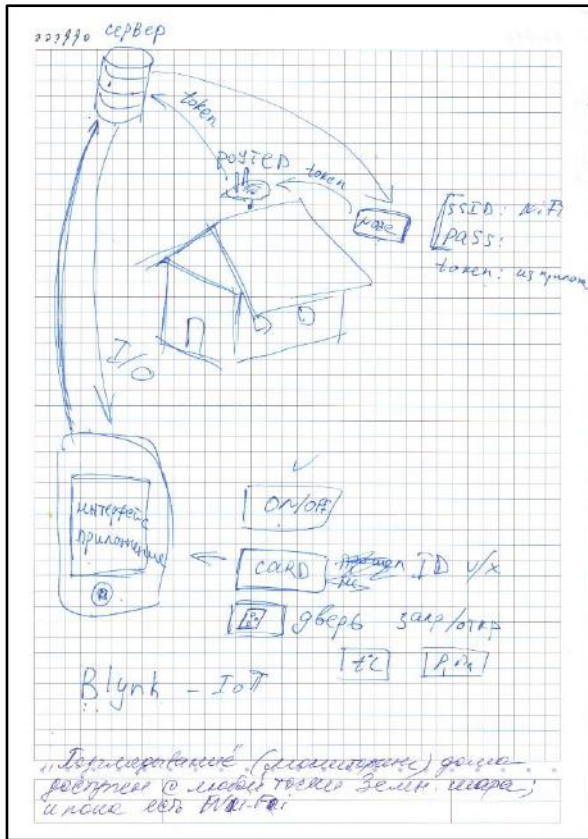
??????? сервер

token

роутер token

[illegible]

SSID: WiFi
PASS:
token: из прилож

I/O

интерфейс приложения

ON/OFF

CARD ~~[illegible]~~ ID ч/х

дверь закр/откр

t°C

P, V

Blynk - IoT

„Пилотирование" (мониторинг) дома доступен с любой точки Земн. шара; и пока есть Wi-Fi